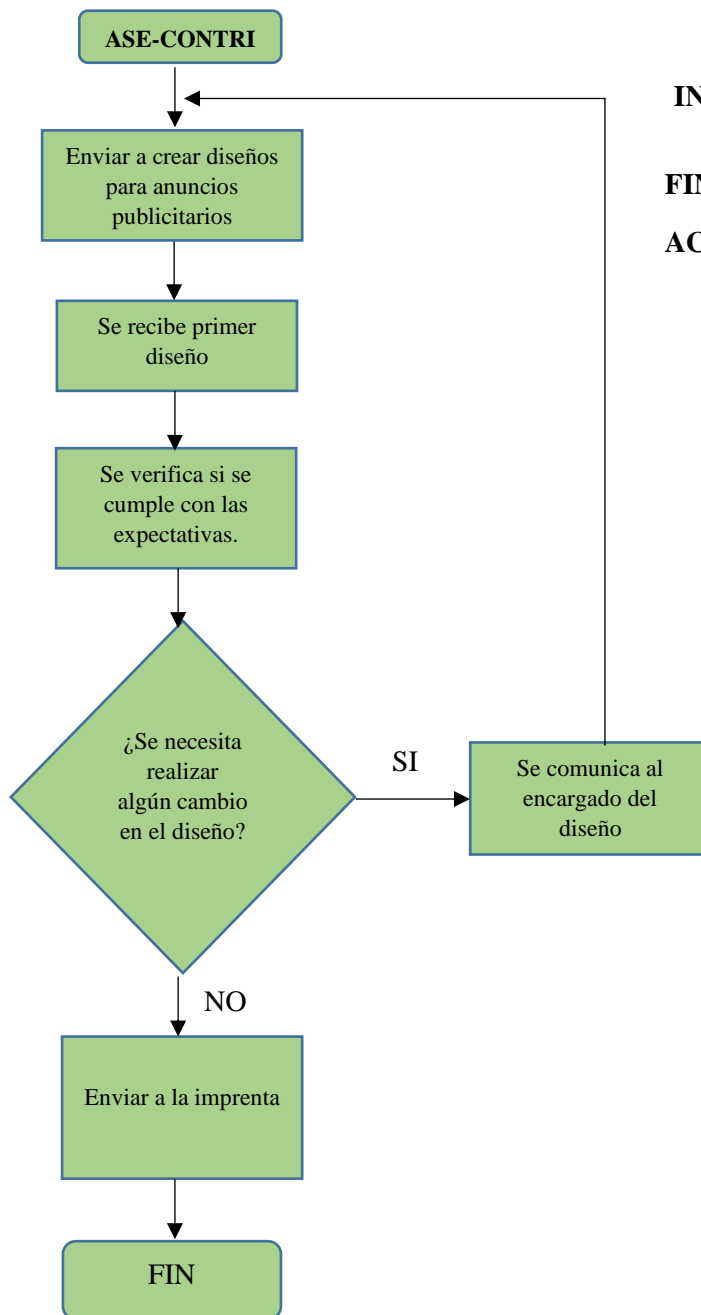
ASE-CONTRI

Enviar a crear diseños para anuncios publicitarios

Se recibe primer diseño

Se verifica si se cumple con las expectativas.

¿Se necesita realizar algún cambio en el diseño?

SI

Se comunica al encargado del diseño

NO

Enviar a la imprenta

FIN

IN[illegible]

FI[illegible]

AC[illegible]